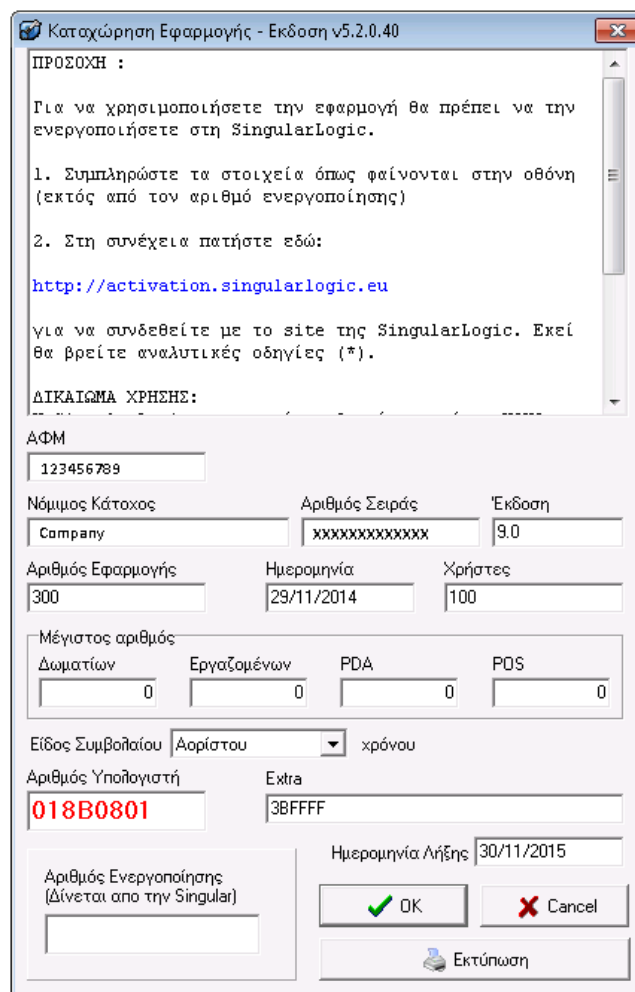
Καταχώρηση Εφαρμογής - Εκδοση v5.2.0.40

ΠΡΟΣΟΧΗ :

Για να χρησιμοποιήσετε την εφαρμογή θα πρέπει να την ενεργοποιήσετε στη SingularLogic.

1. Συμπληρώστε τα στοιχεία όπως φαίνονται στην οθόνη (εκτός από τον αριθμό ενεργοποίησης)

2. Στη συνέχεια πατήστε εδώ:

http://activation.singularlogic.eu

για να συνδεθείτε με το site της SingularLogic. Εκεί θα βρείτε αναλυτικές οδηγίες (*).

ΔΙΚΑΙΩΜΑ ΧΡΗΣΗΣ:
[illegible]

ΑΦΜ
123456789

Νόμιμος Κάτοχος
Company

Αριθμός Σειράς
XXXXXXXXXXXXX

Έκδοση
9.0

Αριθμός Εφαρμογής
300

Ημερομηνία
29/11/2014

Χρήστες
100

Μέγιστος αριθμός
Δωματίων
0
Εργαζομένων
0
PDA
0
POS
0

Είδος Συμβολαίου Αορίστου χρόνου

Αριθμός Υπολογιστή
018B0801

Extra
3BFFFF

Ημερομηνία Λήξης 30/11/2015

Αριθμός Ενεργοποίησης (Δίνεται απο την Singular)

OK

Cancel

Εκτύπωση